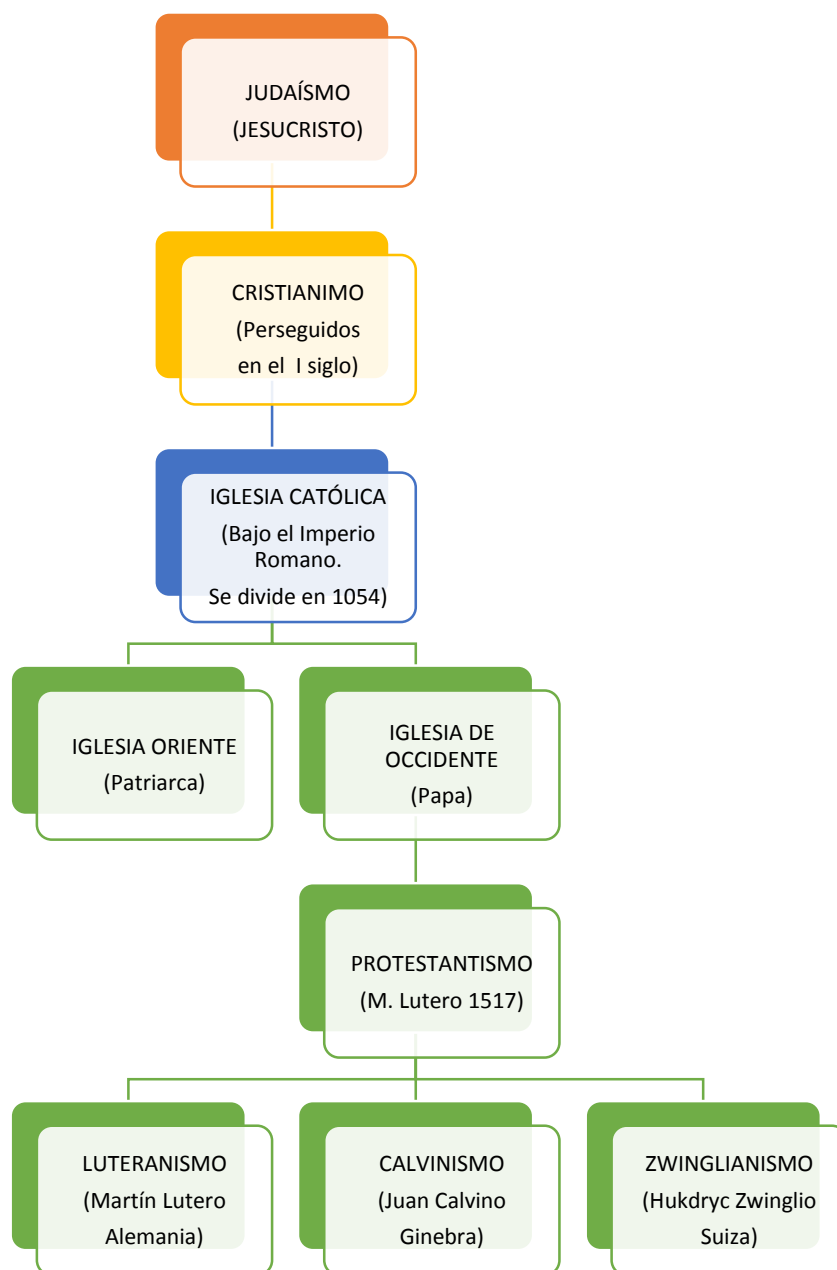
JUDAÍSMO
(JESUCRISTO)

CRISTIANIMO
(Perseguidos en el I siglo)

IGLESIA CATÓLICA
(Bajo el Imperio Romano.
Se divide en 1054)

IGLESIA ORIENTE
(Patriarca)

IGLESIA DE OCCIDENTE
(Papa)

PROTESTANTISMO
(M. Lutero 1517)

LUTERANISMO
(Martín Lutero Alemania)

CALVINISMO
(Juan Calvino Ginebra)

ZWINGLIANISMO
(Hukdryc Zwinglio Suiza)